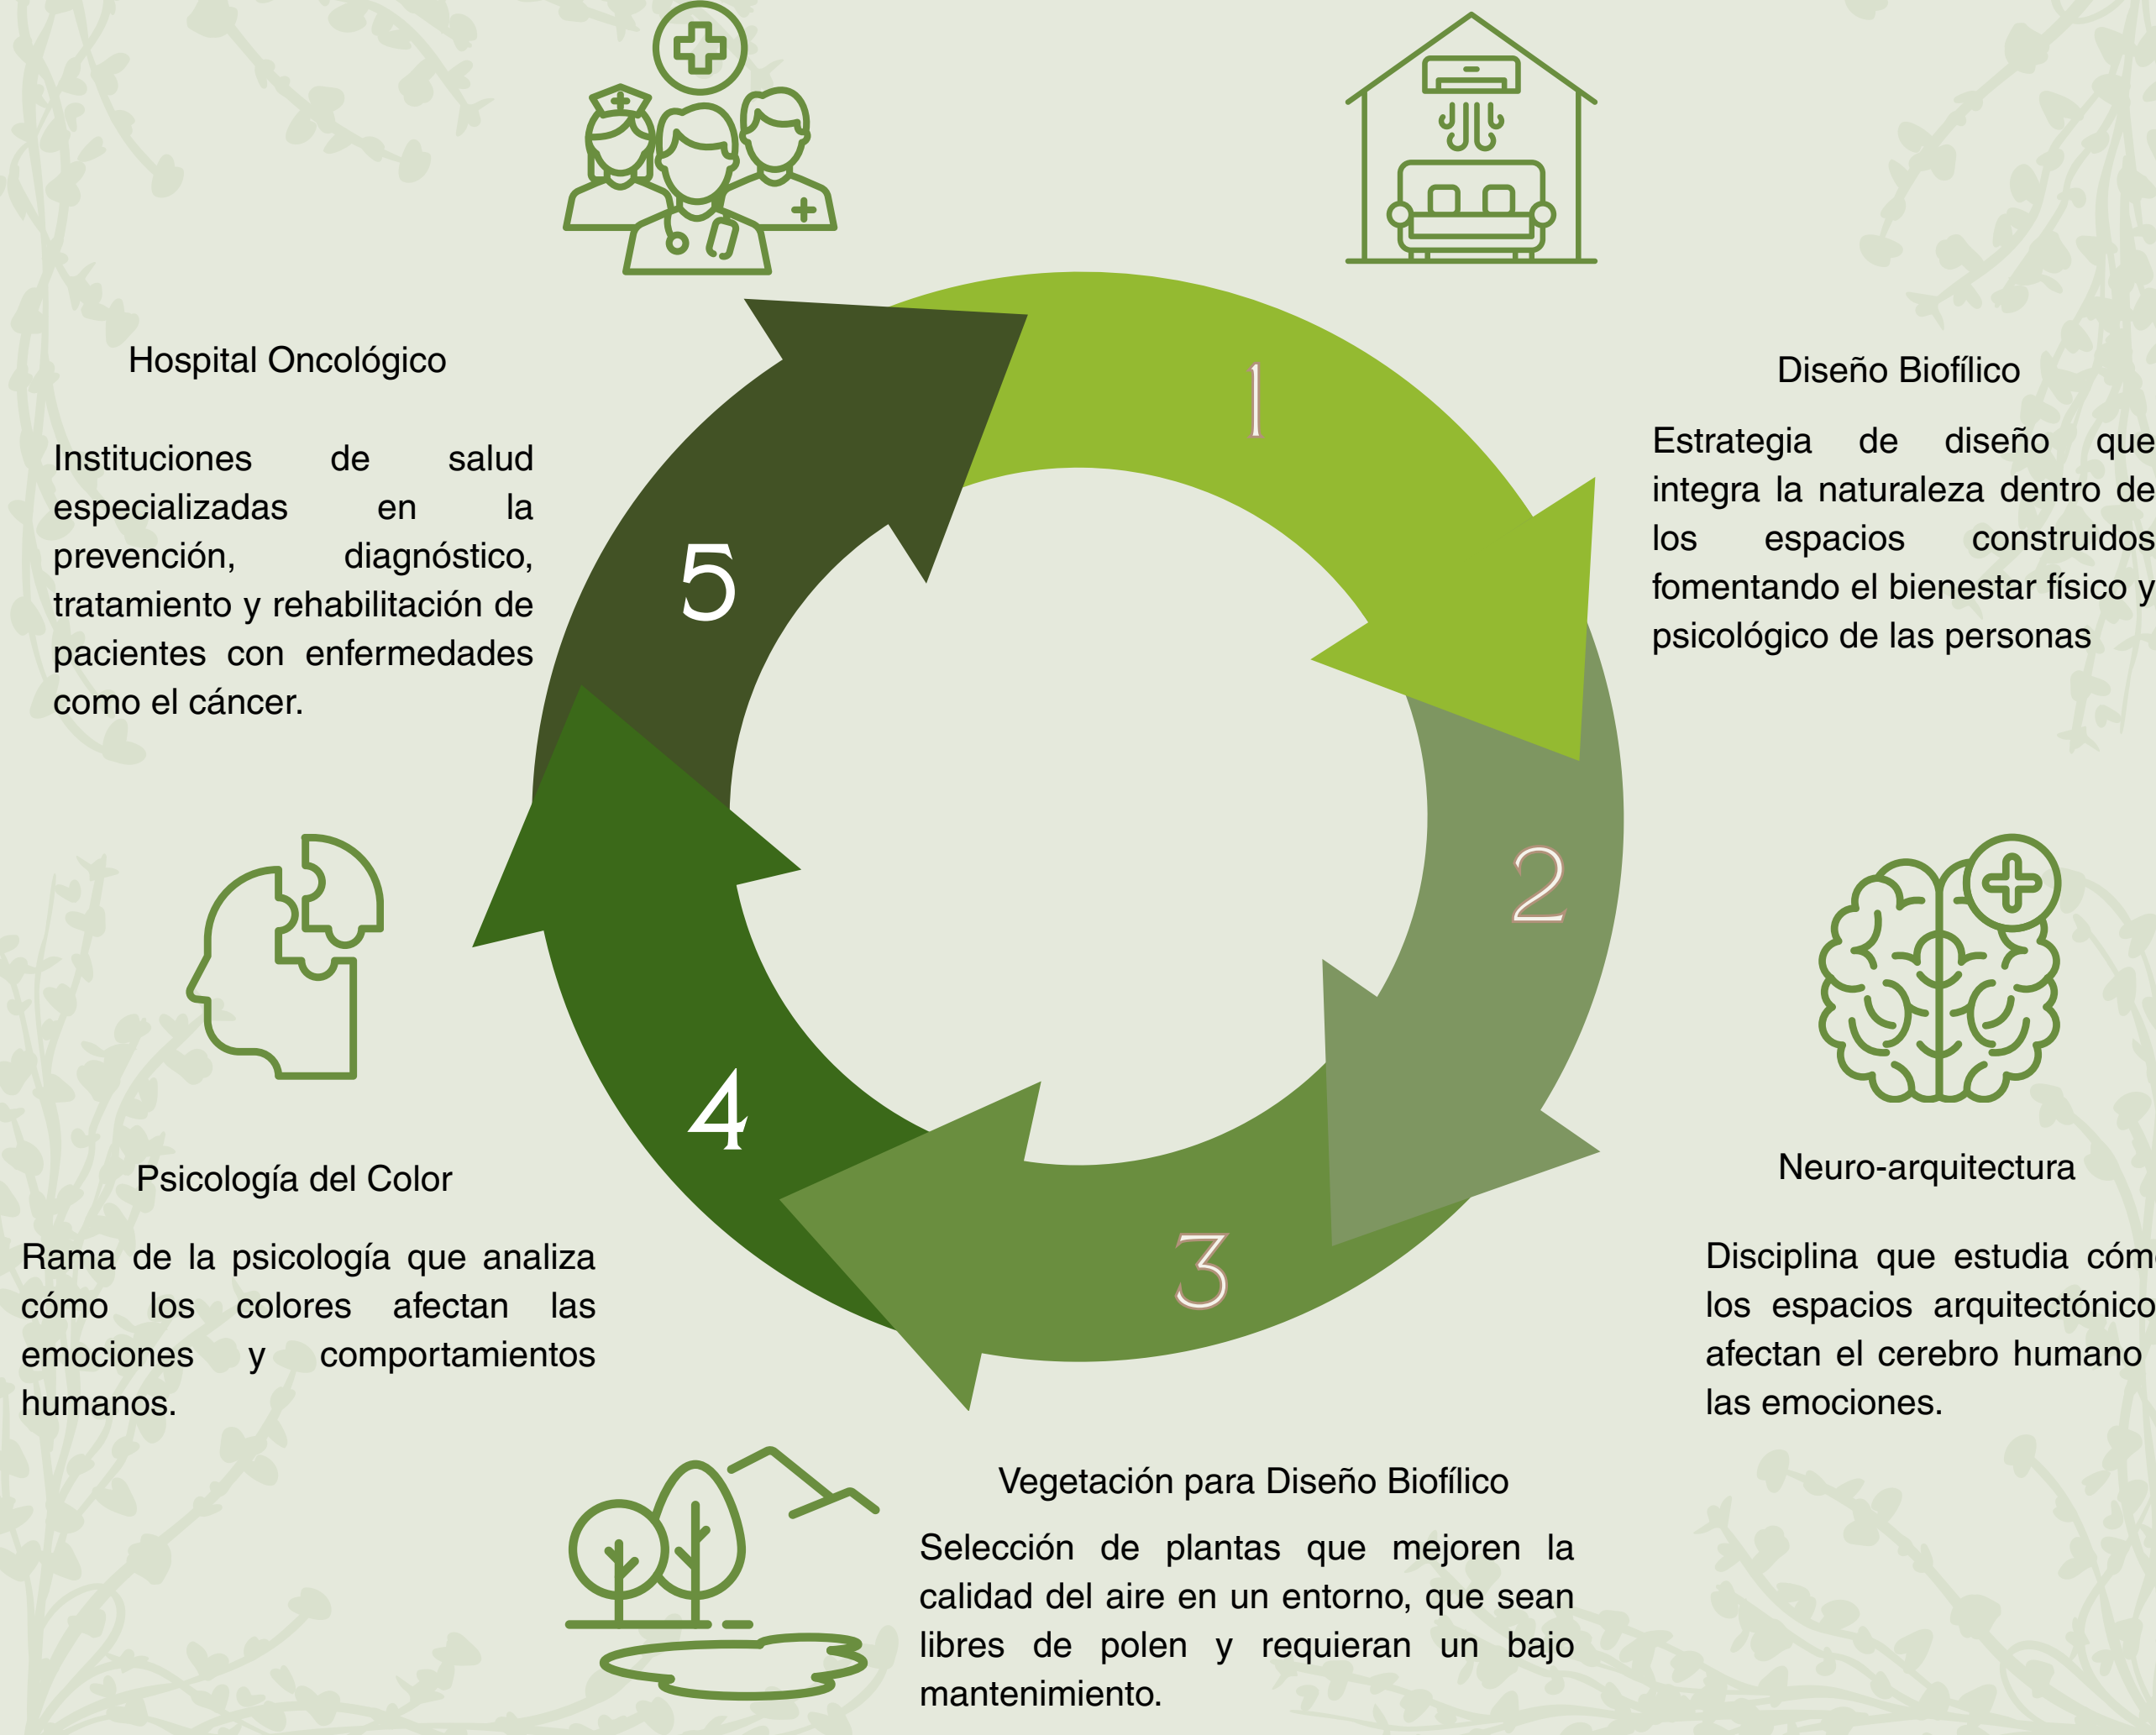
Hospital Oncológico

Instituciones de salud especializadas en la prevención, diagnóstico, tratamiento y rehabilitación de pacientes con enfermedades como el cáncer.

1

Diseño Biofílico

Estrategia de diseño que integra la naturaleza dentro de los espacios construidos fomentando el bienestar físico y psicológico de las personas

5

2

Neuro-arquitectura

Disciplina que estudia cóm los espacios arquitectónico afectan el cerebro humano las emociones.

4

Psicología del Color

Rama de la psicología que analiza cómo los colores afectan las emociones y comportamientos humanos.

3

Vegetación para Diseño Biofílico

Selección de plantas que mejoren la calidad del aire en un entorno, que sean libres de polen y requieran un bajo mantenimiento.